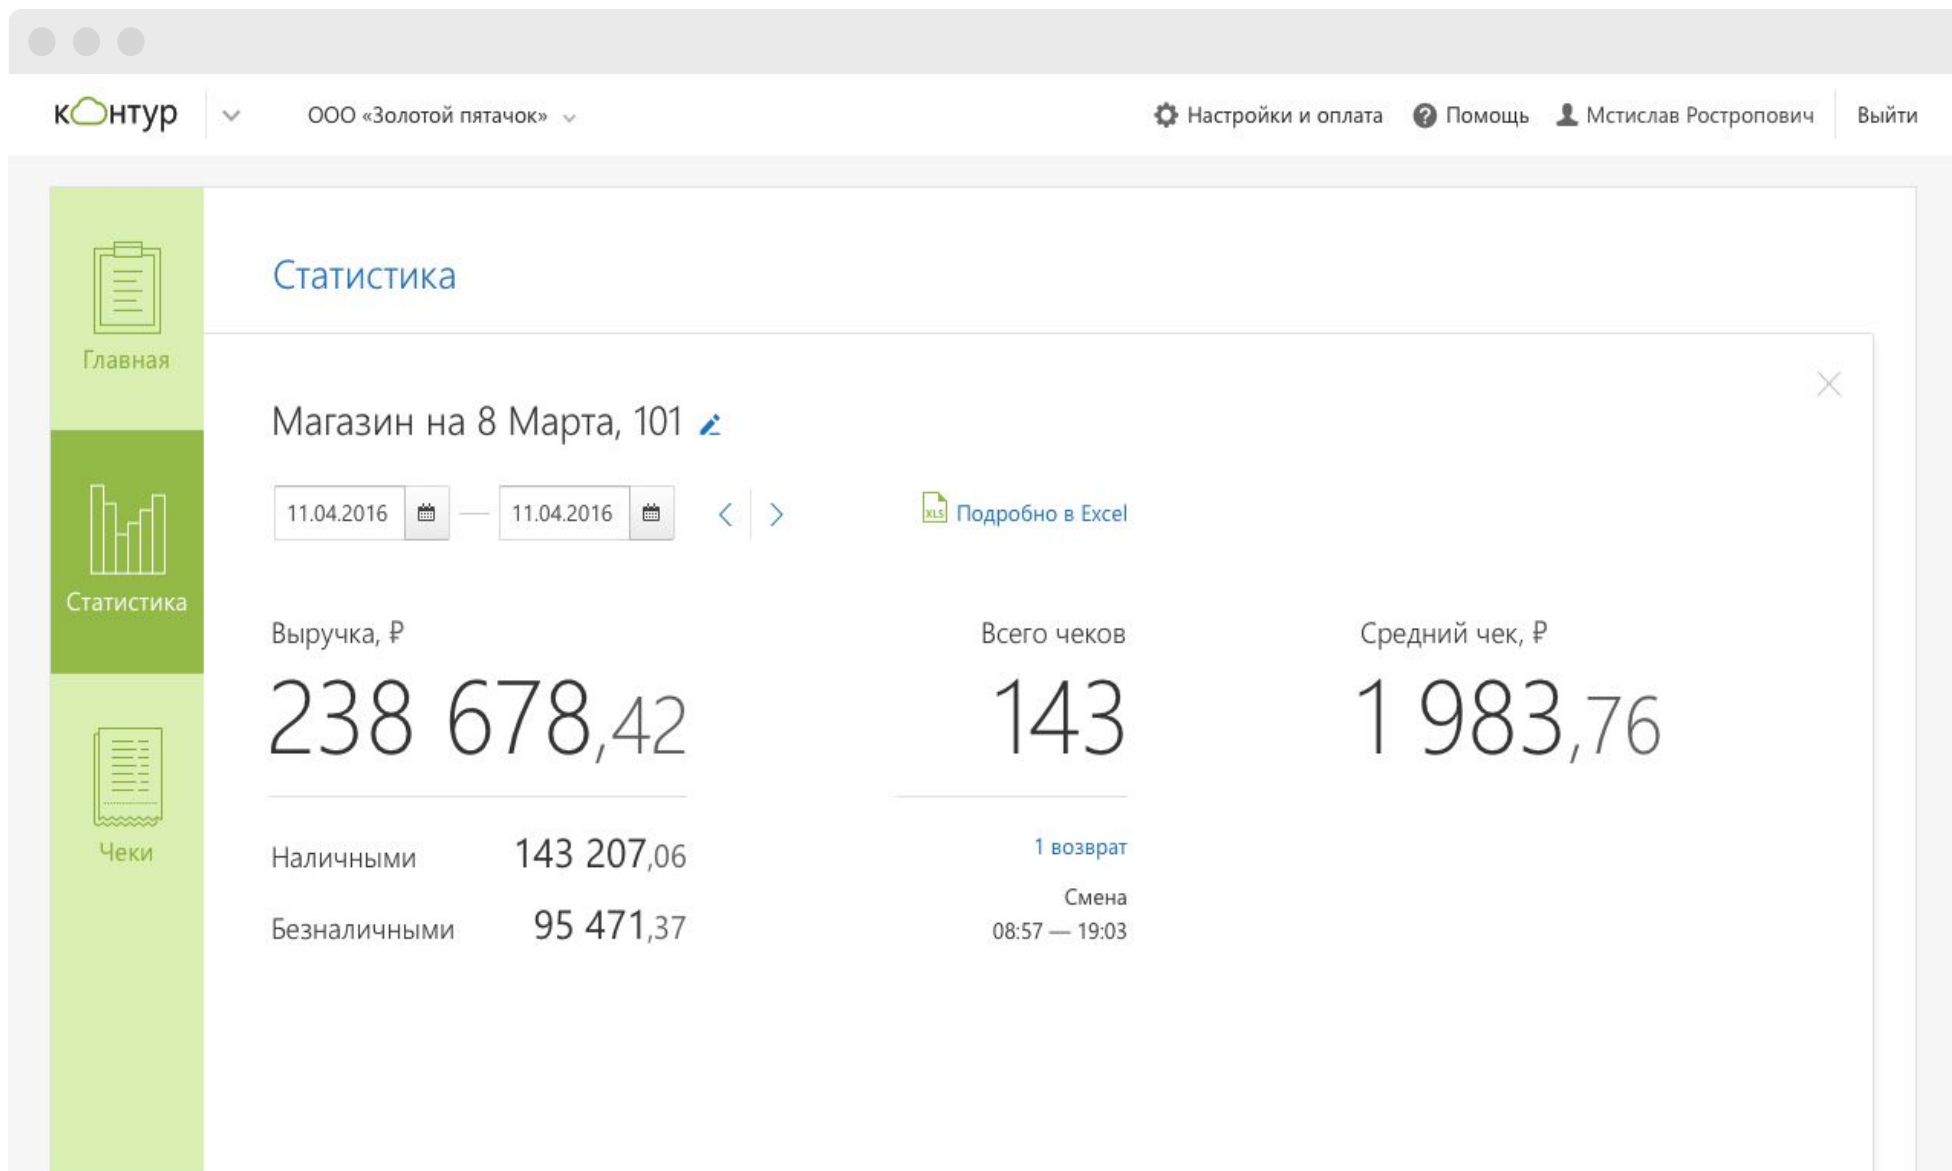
контур

ООО «Золотой пятачок»

Настройки и оплата Помощь Мстислав Ростропович Выйти

Главная

Статистика

Чеки

Статистика

Магазин на 8 Марта, 101

11.04.2016 — 11.04.2016

XLS Подробно в Excel

Выручка, ₽

238 678,42

Наличными 143 207,06

Безналичными 95 471,37

Всего чеков

143

1 возврат

Смена
08:57 — 19:03

Средний чек, ₽

1 983,76